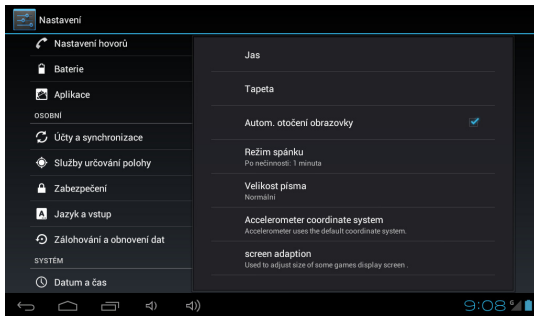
Nastavení

Nastavení hovorů
Baterie
Aplikace
OSOBNÍ
Účty a synchronizace
Služby určování polohy
Zabezpečení
Jazyk a vstup
Zálohování a obnovení dat
SYSTÉM
Datum a čas

Jas

Tapeta

Autom. otočení obrazovky

Režim spánku
Po nečinnosti: 1 minuta

Velikost písma
Normální

Accelerometer coordinate system
Accelerometer uses the default coordinate system.

screen adaption
Used to adjust size of some games display screen .

9:08